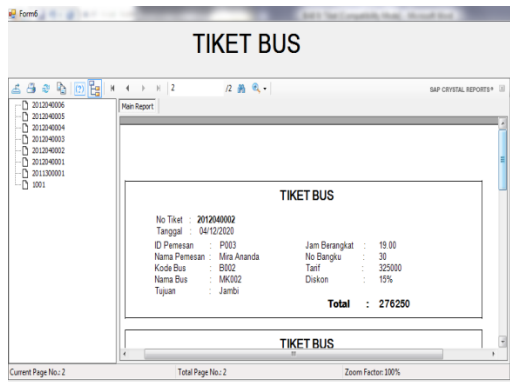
Form6

TIKET BUS

2 /2

SAP CRYSTAL REPORTS®

2012040006
2012040005
2012040004
2012040003
2012040002
2012040001
2011300001
1001

Main Report

TIKET BUS

No Tiket : 2012040002
Tanggal : 04/12/2020

ID Pemesan : P003
Nama Pemesan : Mira Ananda
Kode Bus : B002
Nama Bus : MK002
Tujuan : Jambi

Jam Berangkat : 19.00
No Bangku : 30
Tarif : 325000
Diskon : 15%

Total : 276250

TIKET BUS

Current Page No.: 2
Total Page No.: 2
Zoom Factor: 100%